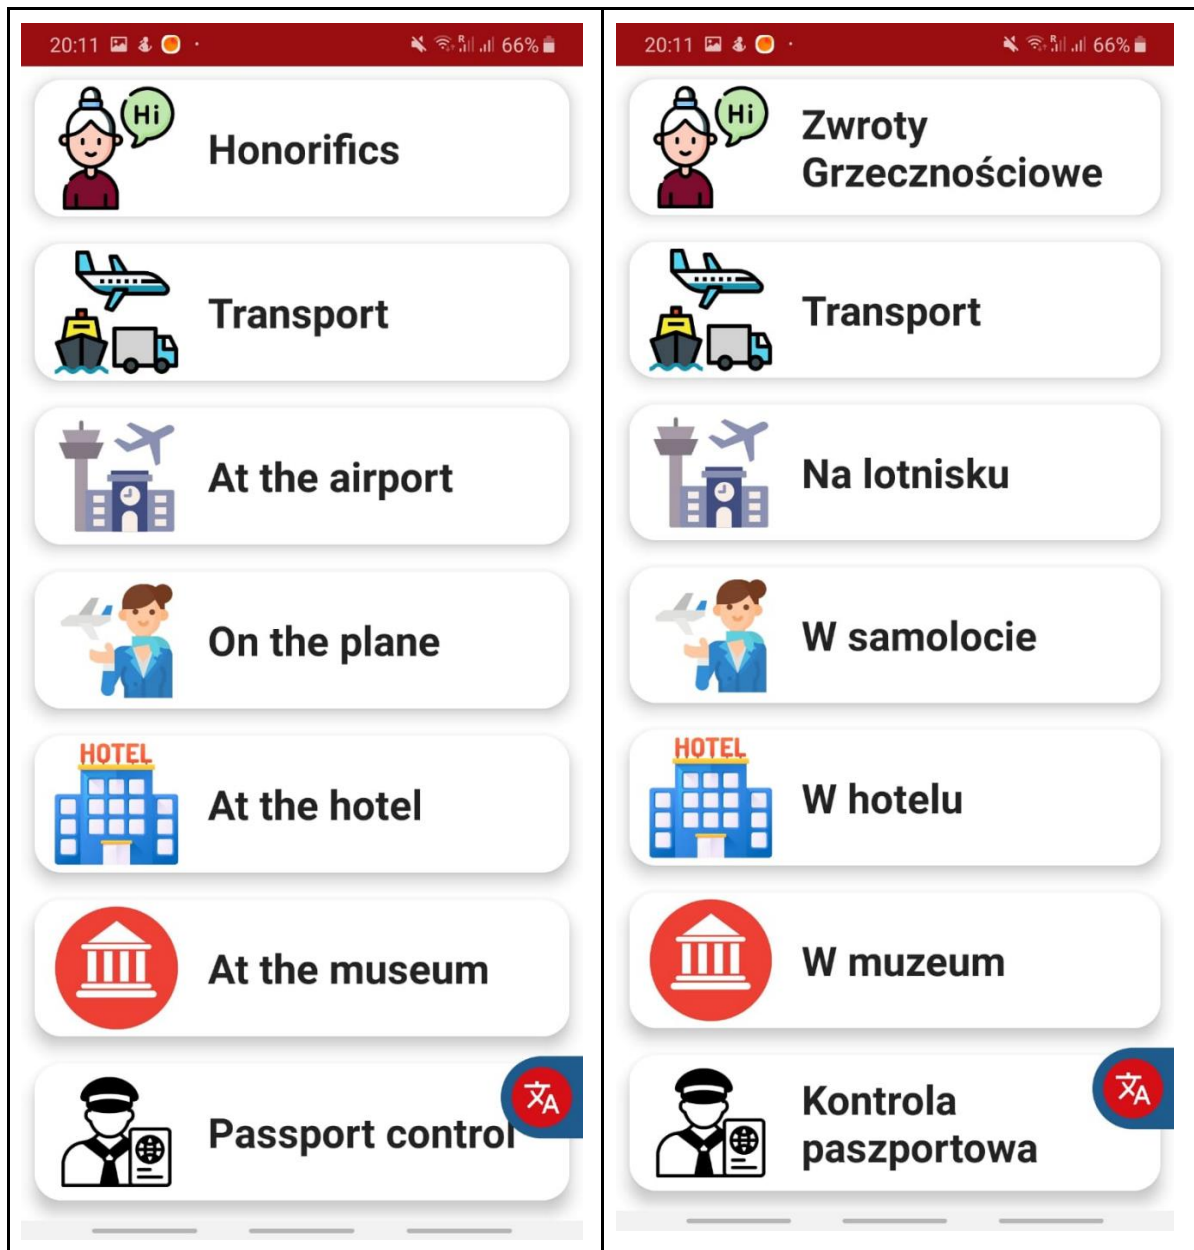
20:11 66%

Hi

Honorifics

Transport

At the airport

On the plane

HOTEL

At the hotel

At the museum

Passport control

20:11 66%

Hi

Zwroty Grzecznościowe

Transport

Na lotnisku

W samolocie

HOTEL

W hotelu

W muzeum

Kontrola paszportowa